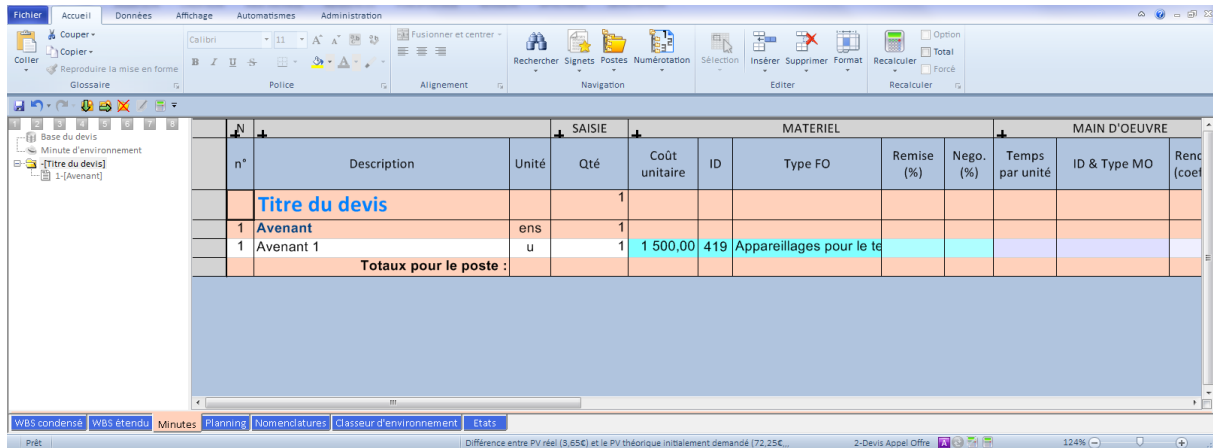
Fichier Accueil Données Affichage Automatismes Administration

Couper Copier Coller Reproduire la mise en forme Glossaire

Calibri 11 Police

Fusionner et centrer Alignement

Rechercher Signets Postes Numérotation Navigation

Sélection Insérer Supprimer Format Editer

Recalculer Option Total Forcé Recalculer

1 2 3 4 5 6 7 8

Base du devis
Minute d'environnement
-[Titre du devis]
1-[Avenant]

| N | | | SAISIE | MATERIEL | | | | | MAIN D'OEUVRE | | |
|---|---|---|---|---|---|---|---|---|---|---|---|
| n° | Description | Unité | Qté | Coût unitaire | ID | Type FO | Remise (%) | Nego. (%) | Temps par unité | ID & Type MO | Rend (coef |
| | Titre du devis | | 1 | | | | | | | | |
| 1 | Avenant | ens | 1 | | | | | | | | |
| 1 | Avenant 1 | u | 1 | 1 500,00 | 419 | Appareillages pour le te | | | | | |
| | Totaux pour le poste : | | | | | | | | | | |

WBS condensé WBS étendu Minutes Planning Nomenclatures Classeur d'environnement Etats

Prêt Différence entre PV réel (3,65€) et le PV théorique initialement demandé (72,25€... 2-Devis Appel Offre 124%